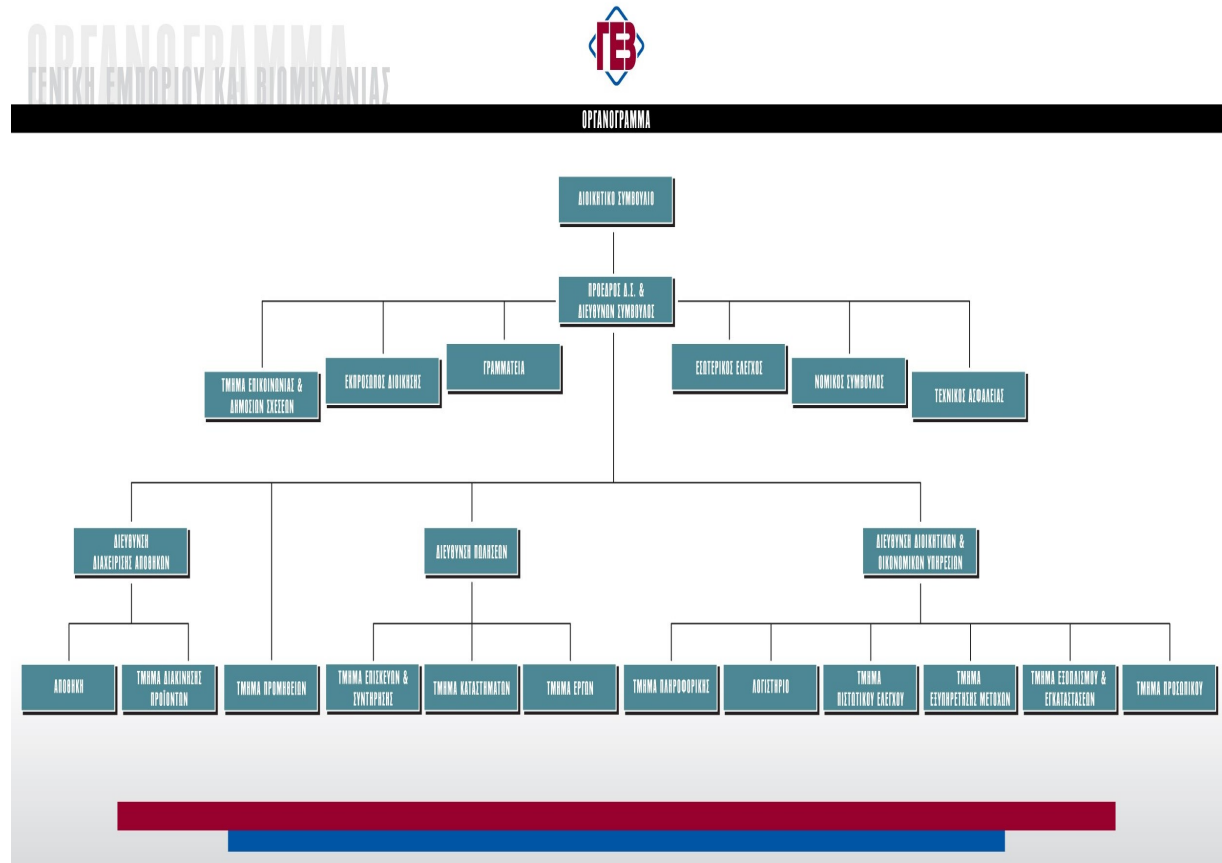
ΟΡΓΑΝΟΓΡΑΜΜΑ
ΓΕΝΙΚΗ ΕΜΠΟΡΙΟΥ ΚΑΙ ΒΙΟΜΗΧΑΝΙΑΣ

ΓΕΒ

ΟΡΓΑΝΟΓΡΑΜΜΑ

ΔΙΟΙΚΗΤΙΚΟ ΣΥΜΒΟΥΛΙΟ

ΠΡΟΕΔΡΟΣ Δ.Σ. & ΔΙΕΥΘΥΝΩΝ ΣΥΜΒΟΥΛΟΣ

ΤΜΗΜΑ ΕΠΙΚΟΙΝΩΝΙΑΣ & ΔΗΜΟΣΙΩΝ ΣΧΕΣΕΩΝ

ΕΚΠΡΟΣΩΠΟΣ ΔΙΟΙΚΗΣΗΣ

ΓΡΑΜΜΑΤΕΙΑ

ΕΣΩΤΕΡΙΚΟΣ ΕΛΕΓΧΟΣ

ΝΟΜΙΚΟΣ ΣΥΜΒΟΥΛΟΣ

ΤΕΧΝΙΚΟΣ ΑΣΦΑΛΕΙΑΣ

ΔΙΕΥΘΥΝΣΗ ΔΙΑΧΕΙΡΙΣΗΣ ΑΠΟΘΗΚΩΝ

ΔΙΕΥΘΥΝΣΗ ΠΩΛΗΣΕΩΝ

ΔΙΕΥΘΥΝΣΗ ΔΙΟΙΚΗΤΙΚΩΝ & ΟΙΚΟΝΟΜΙΚΩΝ ΥΠΗΡΕΣΙΩΝ

ΑΠΟΘΗΚΗ

ΤΜΗΜΑ ΔΙΑΚΙΝΗΣΗΣ ΠΡΟΪΟΝΤΩΝ

ΤΜΗΜΑ ΠΡΟΜΗΘΕΙΩΝ

ΤΜΗΜΑ ΕΠΙΣΚΕΥΩΝ & ΣΥΝΤΗΡΗΣΗΣ

ΤΜΗΜΑ ΚΑΤΑΣΤΗΜΑΤΩΝ

ΤΜΗΜΑ ΕΡΓΩΝ

ΤΜΗΜΑ ΠΛΗΡΟΦΟΡΙΚΗΣ

ΛΟΓΙΣΤΗΡΙΟ

ΤΜΗΜΑ ΠΙΣΤΩΤΙΚΟΥ ΕΛΕΓΧΟΥ

ΤΜΗΜΑ ΕΞΥΠΗΡΕΤΗΣΗΣ ΜΕΤΟΧΩΝ

ΤΜΗΜΑ ΕΞΟΠΛΙΣΜΟΥ & ΕΓΚΑΤΑΣΤΑΣΕΩΝ

ΤΜΗΜΑ ΠΡΟΣΩΠΙΚΟΥ